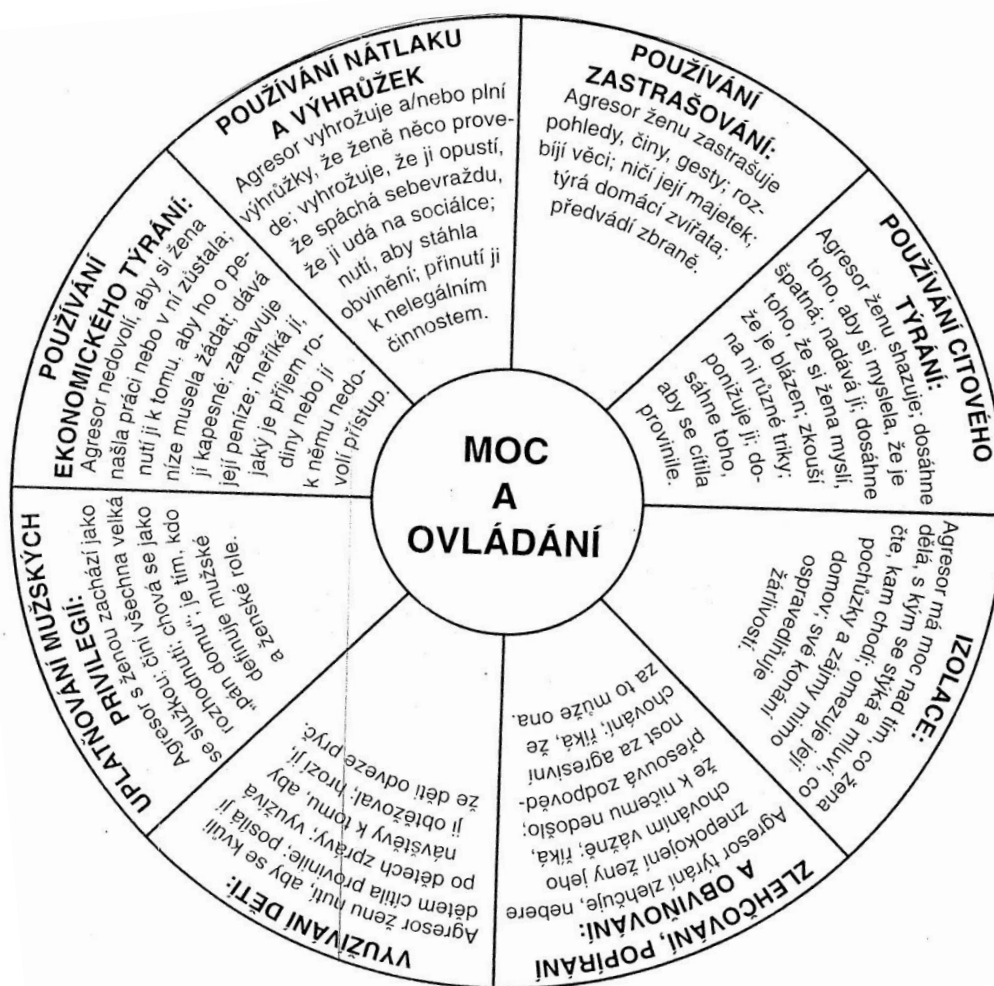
MOC
A
OVLÁDÁNÍ

POUŽÍVÁNÍ NÁTLAKU A VÝHRŮŽEK
Agresor vyhrožuje a/nebo plní výhrůžky, že ženě něco provede; vyhrožuje, že ji opustí, že spáchá sebevraždu, že ji udá na sociálce; nutí, aby stáhla obvinění; přinutí ji k nelegálním činnostem.

POUŽÍVÁNÍ ZASTRAŠOVÁNÍ:
Agresor ženu zastrašuje pohledy, činy, gesty; rozbíjí věci; ničí její majetek; týrá domácí zvířata; předvádí zbraně.

POUŽÍVÁNÍ CITOVÉHO TÝRÁNÍ:
Agresor ženu shazuje; dosáhne toho, aby si myslela, že je špatná; nadává jí; dosáhne toho, že si žena myslí, že je blázen; zkouší na ni různé triky; ponižuje ji; dosáhne toho, aby se cítila provinile.

IZOLACE:
Agresor má moc nad tím, co žena dělá, s kým se stýká a mluví, co čte, kam chodí; omezuje její pochůzky a zájmy mimo domov; své konání ospravedlňuje žárlivostí.

ZLEHČOVÁNÍ, POPÍRÁNÍ A OBVIŇOVÁNÍ:
Agresor týrání zlehčuje, nebere znepokojení ženy jeho chováním vážně; říká, že k ničemu nedošlo; zodpovědnost za agresivní chování přesouvá; říká, že za to může ona.

VYUŽÍVÁNÍ DĚTÍ:
Agresor ženu nutí, aby se kvůli dětem cítila provinile; posílá jí po dětech zprávy; využívá návštěvy k tomu, aby ji obtěžoval; hrozí jí, že děti odveze pryč.

UPLATŇOVÁNÍ MUŽSKÝCH PRIVILEGIÍ:
Agresor s ženou zachází jako se služkou; činí všechna velká rozhodnutí; chová se jako „pán domu"; je tím, kdo definuje mužské a ženské role.

POUŽÍVÁNÍ EKONOMICKÉHO TÝRÁNÍ:
Agresor nedovolí, aby si žena našla práci nebo v ní zůstala; nutí ji k tomu, aby ho o peníze musela žádat; dává jí kapesné; zabavuje její peníze; neříká jí, jaký je příjem rodiny nebo jí k němu nedovolí přístup.